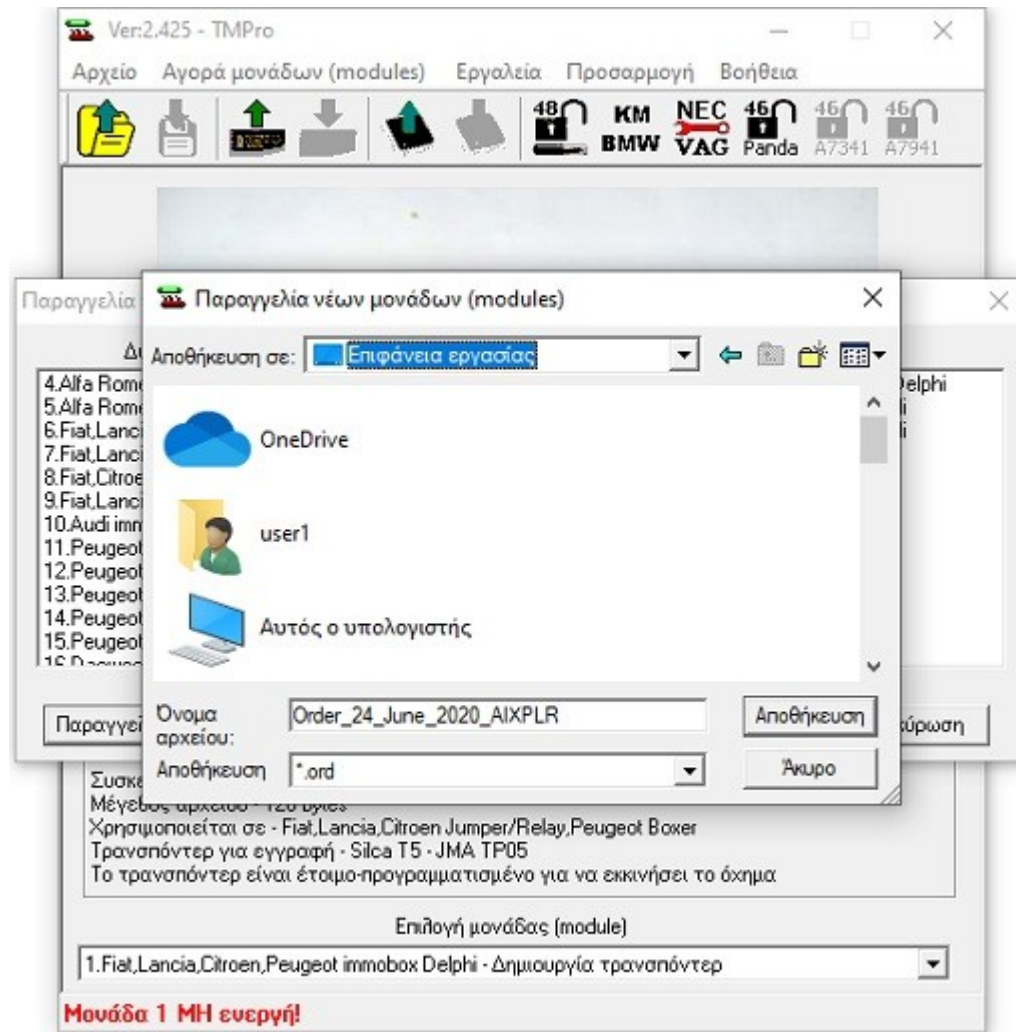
Ver:2.425 - TMPro

Αρχείο Αγορά μονάδων (modules) Εργαλεία Προσαρμογή Βοήθεια

48 KM BMW NEC VAG 46 Panda 46 A7341 46 A7941

Παραγγελία

Δ

4.Alfa Rome
5.Alfa Rome
6.Fiat,Lanci
7.Fiat,Lanci
8.Fiat,Citroe
9.Fiat,Lanci
10.Audi imm
11.Peugeot
12.Peugeot
13.Peugeot
14.Peugeot
15.Peugeot
16.D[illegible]

Delphi
li
li

Παραγγε

κύρωση

Παραγγελία νέων μονάδων (modules)

Αποθήκευση σε: Επιφάνεια εργασίας

OneDrive

user1

Αυτός ο υπολογιστής

Όνομα αρχείου: Order_24_June_2020_AIXPLR

Αποθήκευση

Αποθήκευση *.ord

Άκυρο

Συσκ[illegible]
Μέγεθος αρχείου - 128 bytes
Χρησιμοποιείται σε - Fiat,Lancia,Citroen Jumper/Relay,Peugeot Boxer
Τρανσπόντερ για εγγραφή - Silca T5 - JMA TP05
Το τρανσπόντερ είναι έτοιμο-προγραμματισμένο για να εκκινήσει το όχημα

Επιλογή μονάδας (module)

1.Fiat,Lancia,Citroen,Peugeot immobox Delphi - Δημιουργία τρανσπόντερ

Μονάδα 1 ΜΗ ενεργή!